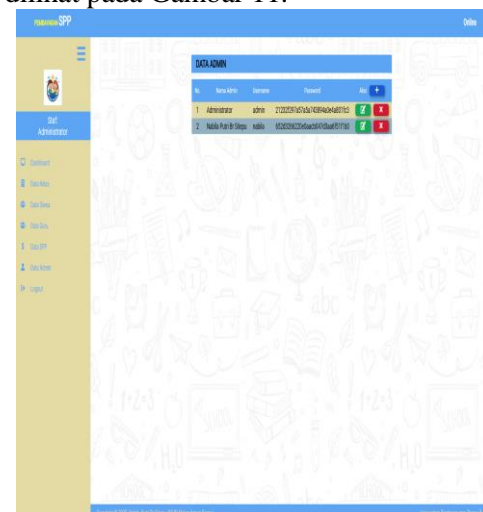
dilihat pada Gambar 11.

PEMBAYARAN SPP

Online

Staf Administrator

Dashboard

Data Kelas

Data Siswa

Data Guru

Data SPP

Data Admin

Logout

DATA ADMIN

| No. | Nama Admin | Username | Password | Aksi + |
|---|---|---|---|---|
| 1 | Administrator | admin | 21232f297a57a5a743894a0e4a801fc3 | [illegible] X |
| 2 | Nabila Putri Br Sitepu | nabila | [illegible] | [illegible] X |

abc

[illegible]